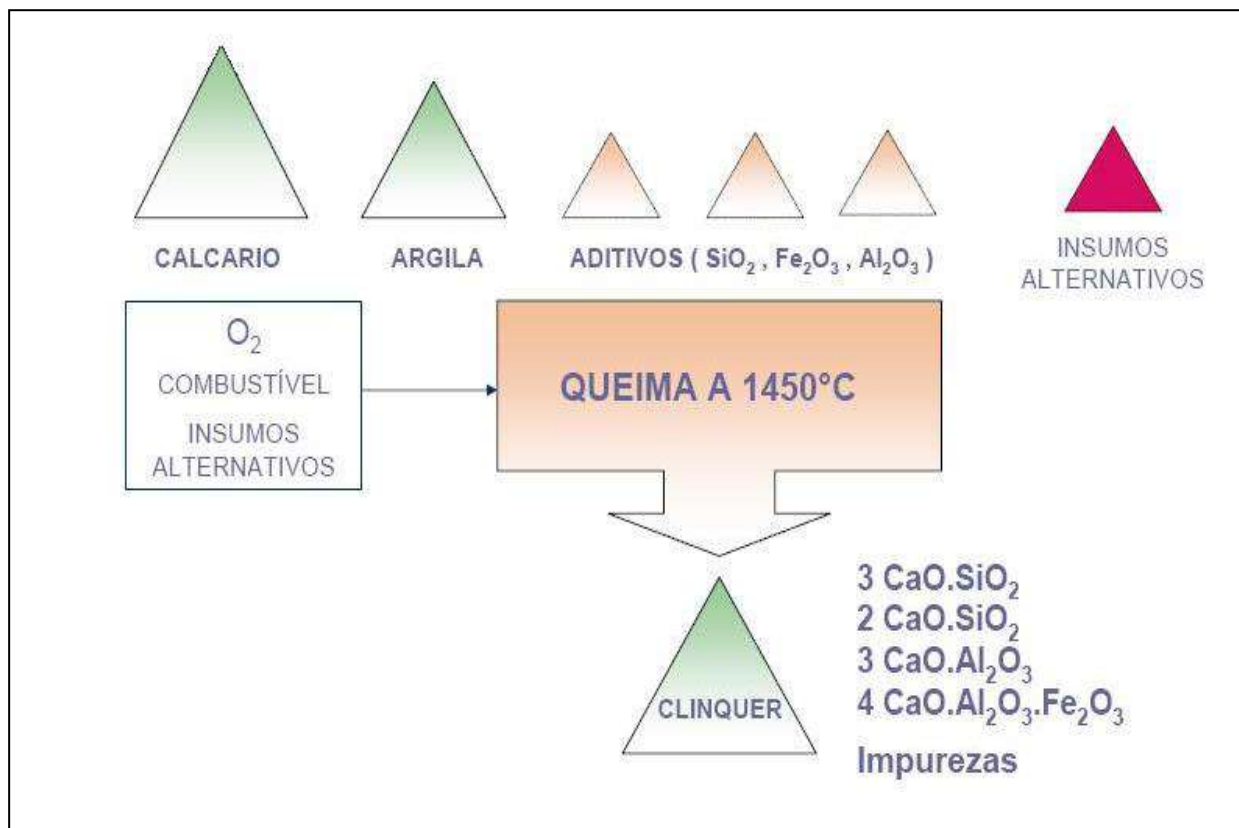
CALCARIO

ARGILA

ADITIVOS ( $SiO_2$ , $Fe_2O_3$ , $Al_2O_3$ )

INSUMOS ALTERNATIVOS

$O_2$

COMBUSTÍVEL

INSUMOS ALTERNATIVOS

QUEIMA A 1450°C

CLINQUER

3 $CaO.SiO_2$
2 $CaO.SiO_2$
3 $CaO.Al_2O_3$
4 $CaO.Al_2O_3.Fe_2O_3$
Impurezas